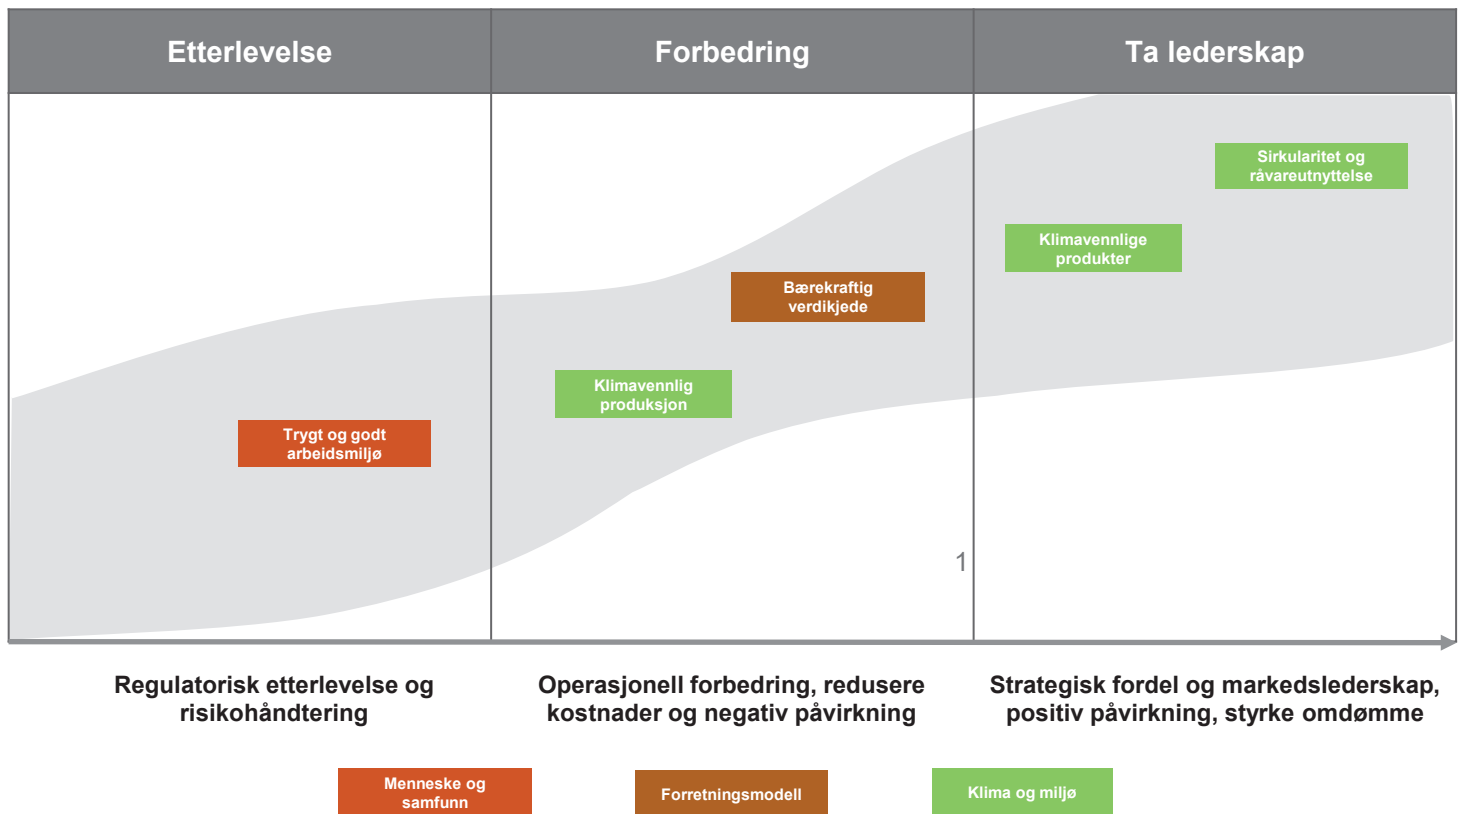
| Etterlevelse | Forbedring | Ta lederskap |
|---|---|---|

Sirkularitet og råvareutnyttelse

Klimavennlige produkter

Bærekraftig verdikjede

Klimavennlig produksjon

Trygt og godt arbeidsmiljø

1

Regulatorisk etterlevelse og risikohåndtering

Operasjonell forbedring, redusere kostnader og negativ påvirkning

Strategisk fordel og markedslederskap, positiv påvirkning, styrke omdømme

Menneske og samfunn

Forretningsmodell

Klima og miljø